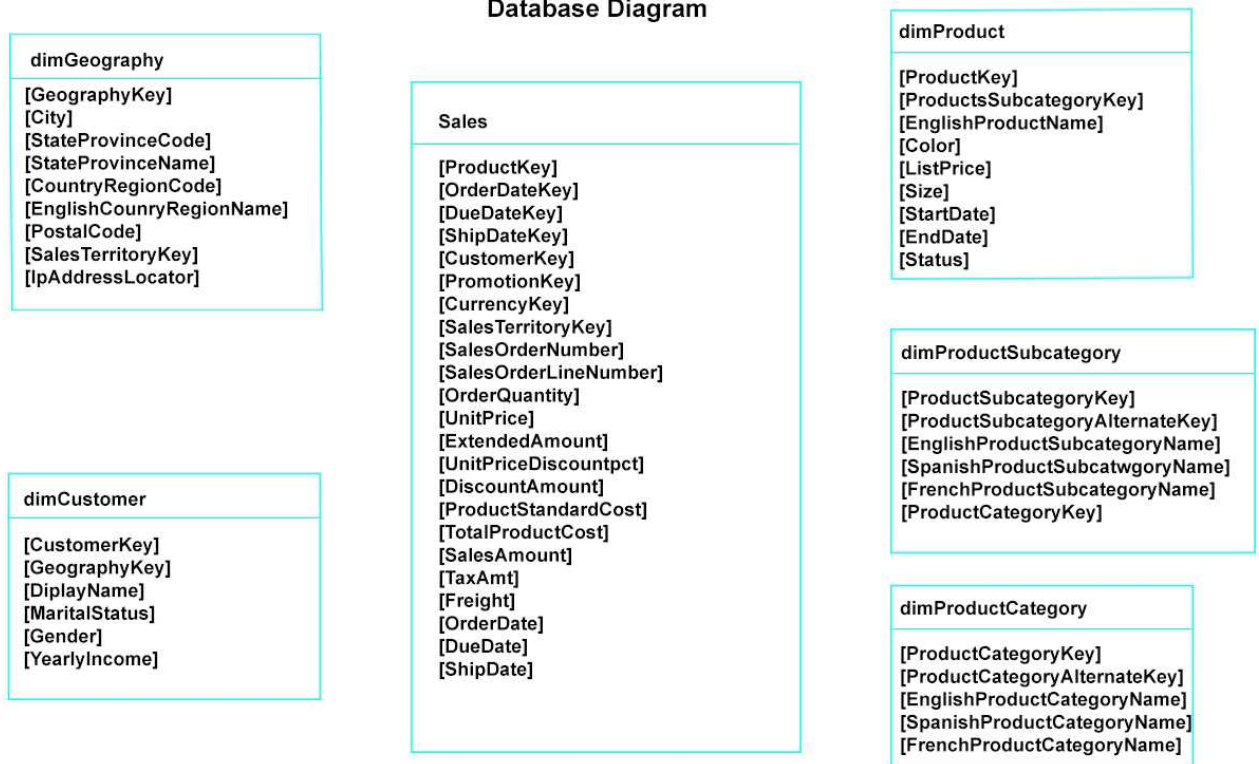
Database Diagram

dimGeography

[GeographyKey]
[City]
[StateProvinceCode]
[StateProvinceName]
[CountryRegionCode]
[EnglishCounryRegionName]
[PostalCode]
[SalesTerritoryKey]
[IpAddressLocator]

Sales

[ProductKey]
[OrderDateKey]
[DueDateKey]
[ShipDateKey]
[CustomerKey]
[PromotionKey]
[CurrencyKey]
[SalesTerritoryKey]
[SalesOrderNumber]
[SalesOrderLineNumber]
[OrderQuantity]
[UnitPrice]
[ExtendedAmount]
[UnitPriceDiscountpct]
[DiscountAmount]
[ProductStandardCost]
[TotalProductCost]
[SalesAmount]
[TaxAmt]
[Freight]
[OrderDate]
[DueDate]
[ShipDate]

dimProduct

[ProductKey]
[ProductsSubcategoryKey]
[EnglishProductName]
[Color]
[ListPrice]
[Size]
[StartDate]
[EndDate]
[Status]

dimProductSubcategory

[ProductSubcategoryKey]
[ProductSubcategoryAlternateKey]
[EnglishProductSubcategoryName]
[SpanishProductSubcatwgoryName]
[FrenchProductSubcategoryName]
[ProductCategoryKey]

dimCustomer

[CustomerKey]
[GeographyKey]
[DiplayName]
[MaritalStatus]
[Gender]
[YearlyIncome]

dimProductCategory

[ProductCategoryKey]
[ProductCategoryAlternateKey]
[EnglishProductCategoryName]
[SpanishProductCategoryName]
[FrenchProductCategoryName]